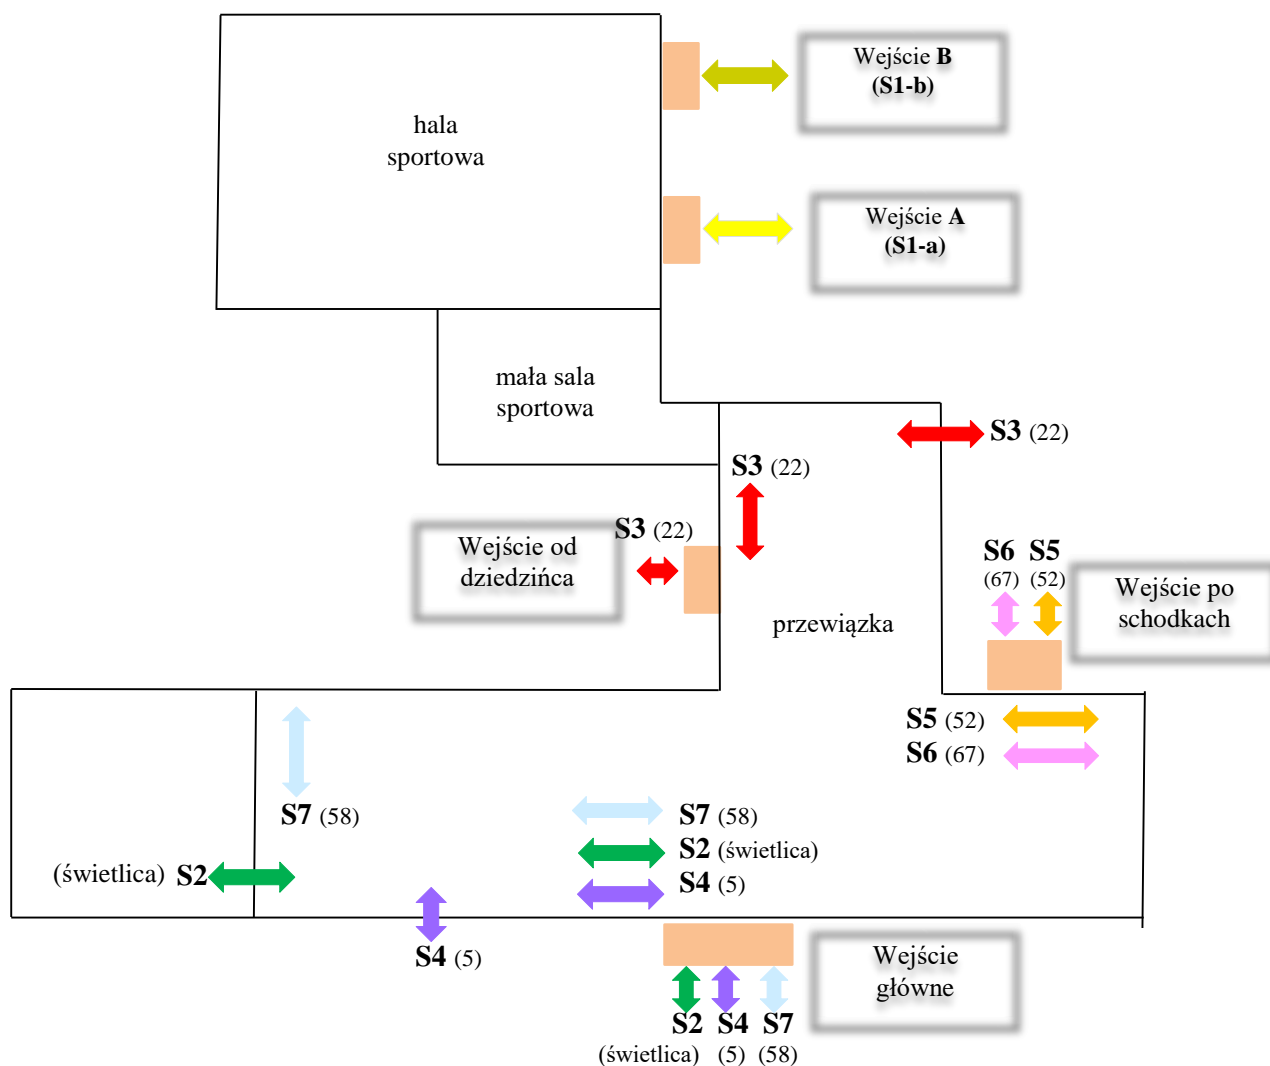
hala sportowa

Wejście **B** (S1-b)

Wejście **A** (S1-a)

mała sala sportowa

S3 (22)

S3 (22)

S3 (22)

Wejście od dziedzińca

S6 S5
(67) (52)

Wejście po schodkach

przewiązka

S5 (52)
S6 (67)

S7 (58)

S7 (58)
S2 (świetlica)
S4 (5)

(świetlica) S2

S4 (5)

Wejście główne

S2 S4 S7
(świetlica) (5) (58)